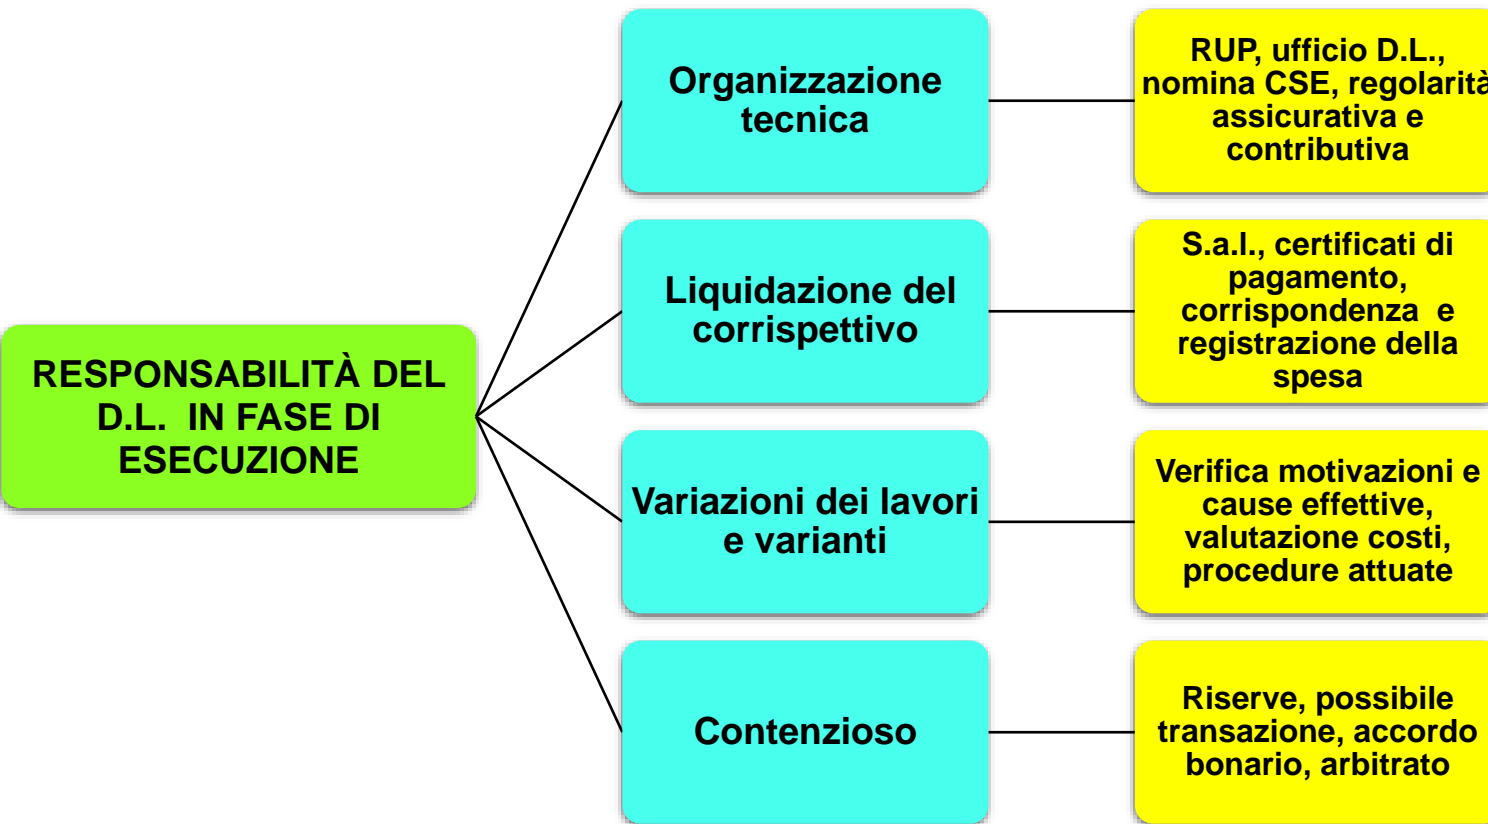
RESPONSABILITÀ DEL D.L. IN FASE DI ESECUZIONE

Organizzazione tecnica

RUP, ufficio D.L., nomina CSE, regolarità assicurativa e contributiva

Liquidazione del corrispettivo

S.a.l., certificati di pagamento, corrispondenza e registrazione della spesa

Variazioni dei lavori e varianti

Verifica motivazioni e cause effettive, valutazione costi, procedure attuate

Contenzioso

Riserve, possibile transazione, accordo bonario, arbitrato